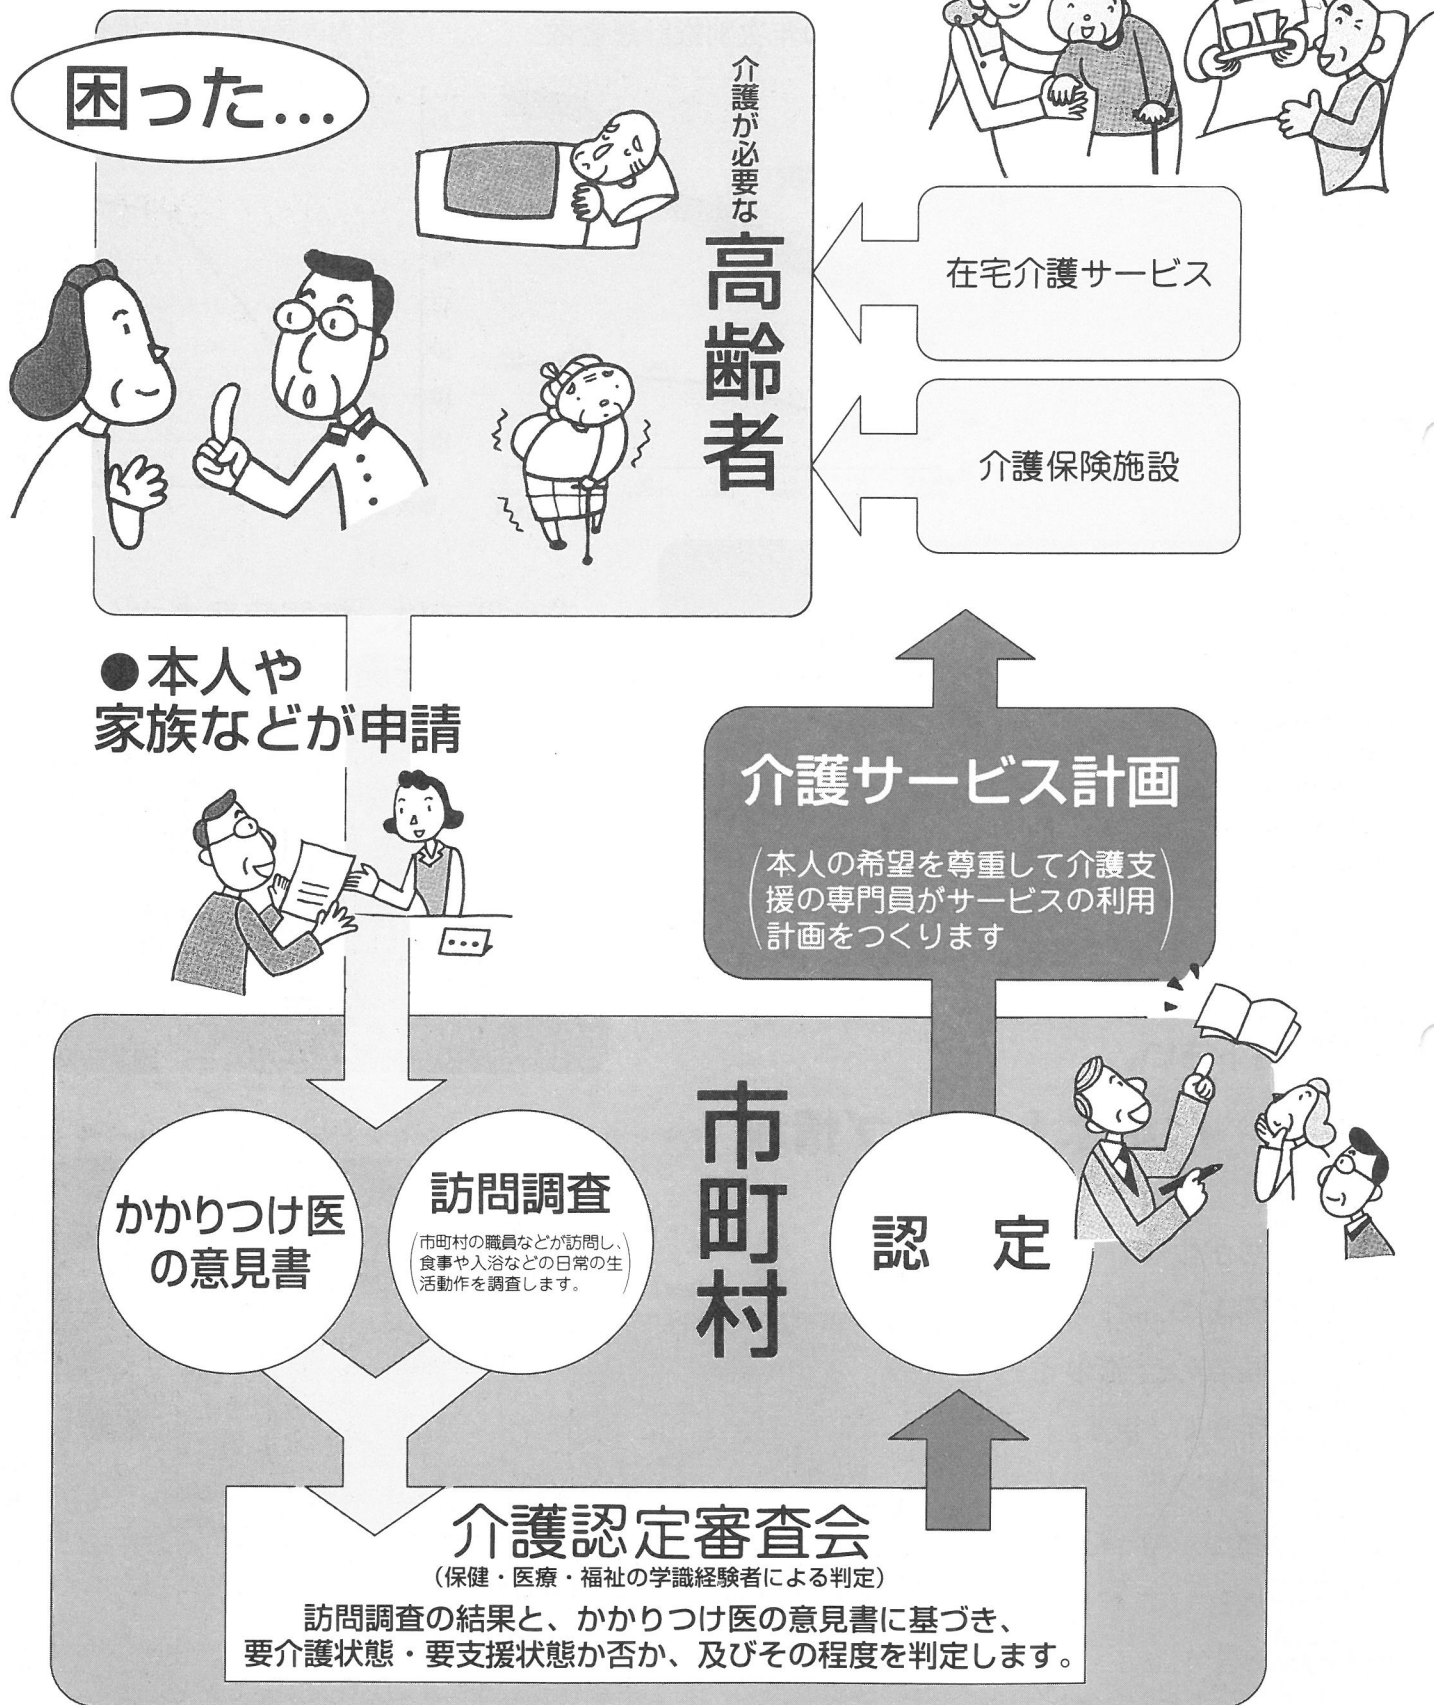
困った…

介護が必要な
高齢者

在宅介護サービス

介護保険施設

●本人や家族などが申請

介護サービス計画

（本人の希望を尊重して介護支援の専門員がサービスの利用計画をつくります）

市町村

かかりつけ医の意見書

訪問調査
（市町村の職員などが訪問し、食事や入浴などの日常の生活動作を調査します。）

認　定

介護認定審査会
（保健・医療・福祉の学識経験者による判定）
訪問調査の結果と、かかりつけ医の意見書に基づき、要介護状態・要支援状態か否か、及びその程度を判定します。